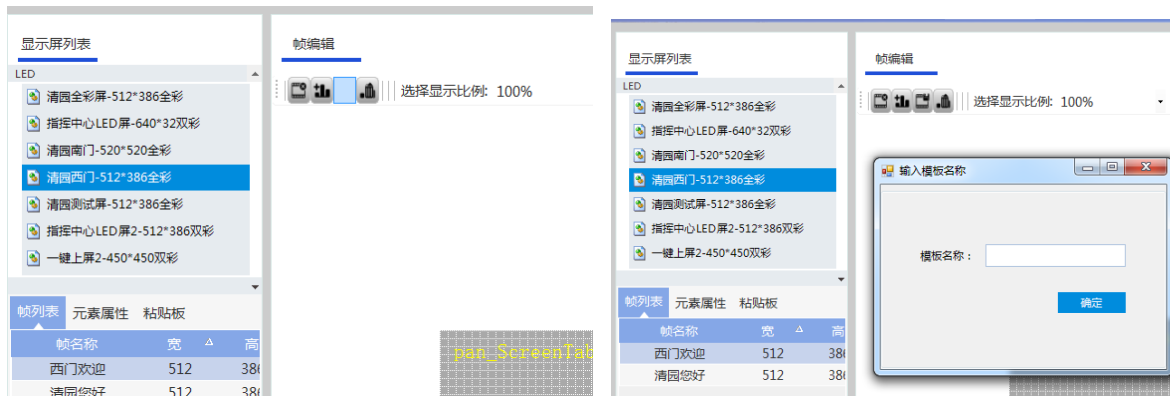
显示屏列表

LED

清园全彩屏-512*386全彩

指挥中心LED屏-640*32双彩

清园南门-520*520全彩

清园西门-512*386全彩

清园测试屏-512*386全彩

指挥中心LED屏2-512*386双彩

一键上屏2-450*450双彩

帧列表 元素属性 粘贴板

| 帧名称 | 宽 | 高 |
|---|---|---|
| 西门欢迎 | 512 | 386 |
| 清园您好 | 512 | 386 |

帧编辑

选择显示比例: 100%

pan_ScreenTab

显示屏列表

LED

清园全彩屏-512*386全彩

指挥中心LED屏-640*32双彩

清园南门-520*520全彩

清园西门-512*386全彩

清园测试屏-512*386全彩

指挥中心LED屏2-512*386双彩

一键上屏2-450*450双彩

帧列表 元素属性 粘贴板

| 帧名称 | 宽 | 高 |
|---|---|---|
| 西门欢迎 | 512 | 38 |
| 清园您好 | 512 | 38 |

帧编辑

选择显示比例: 100%

输入模板名称

模板名称：

确定